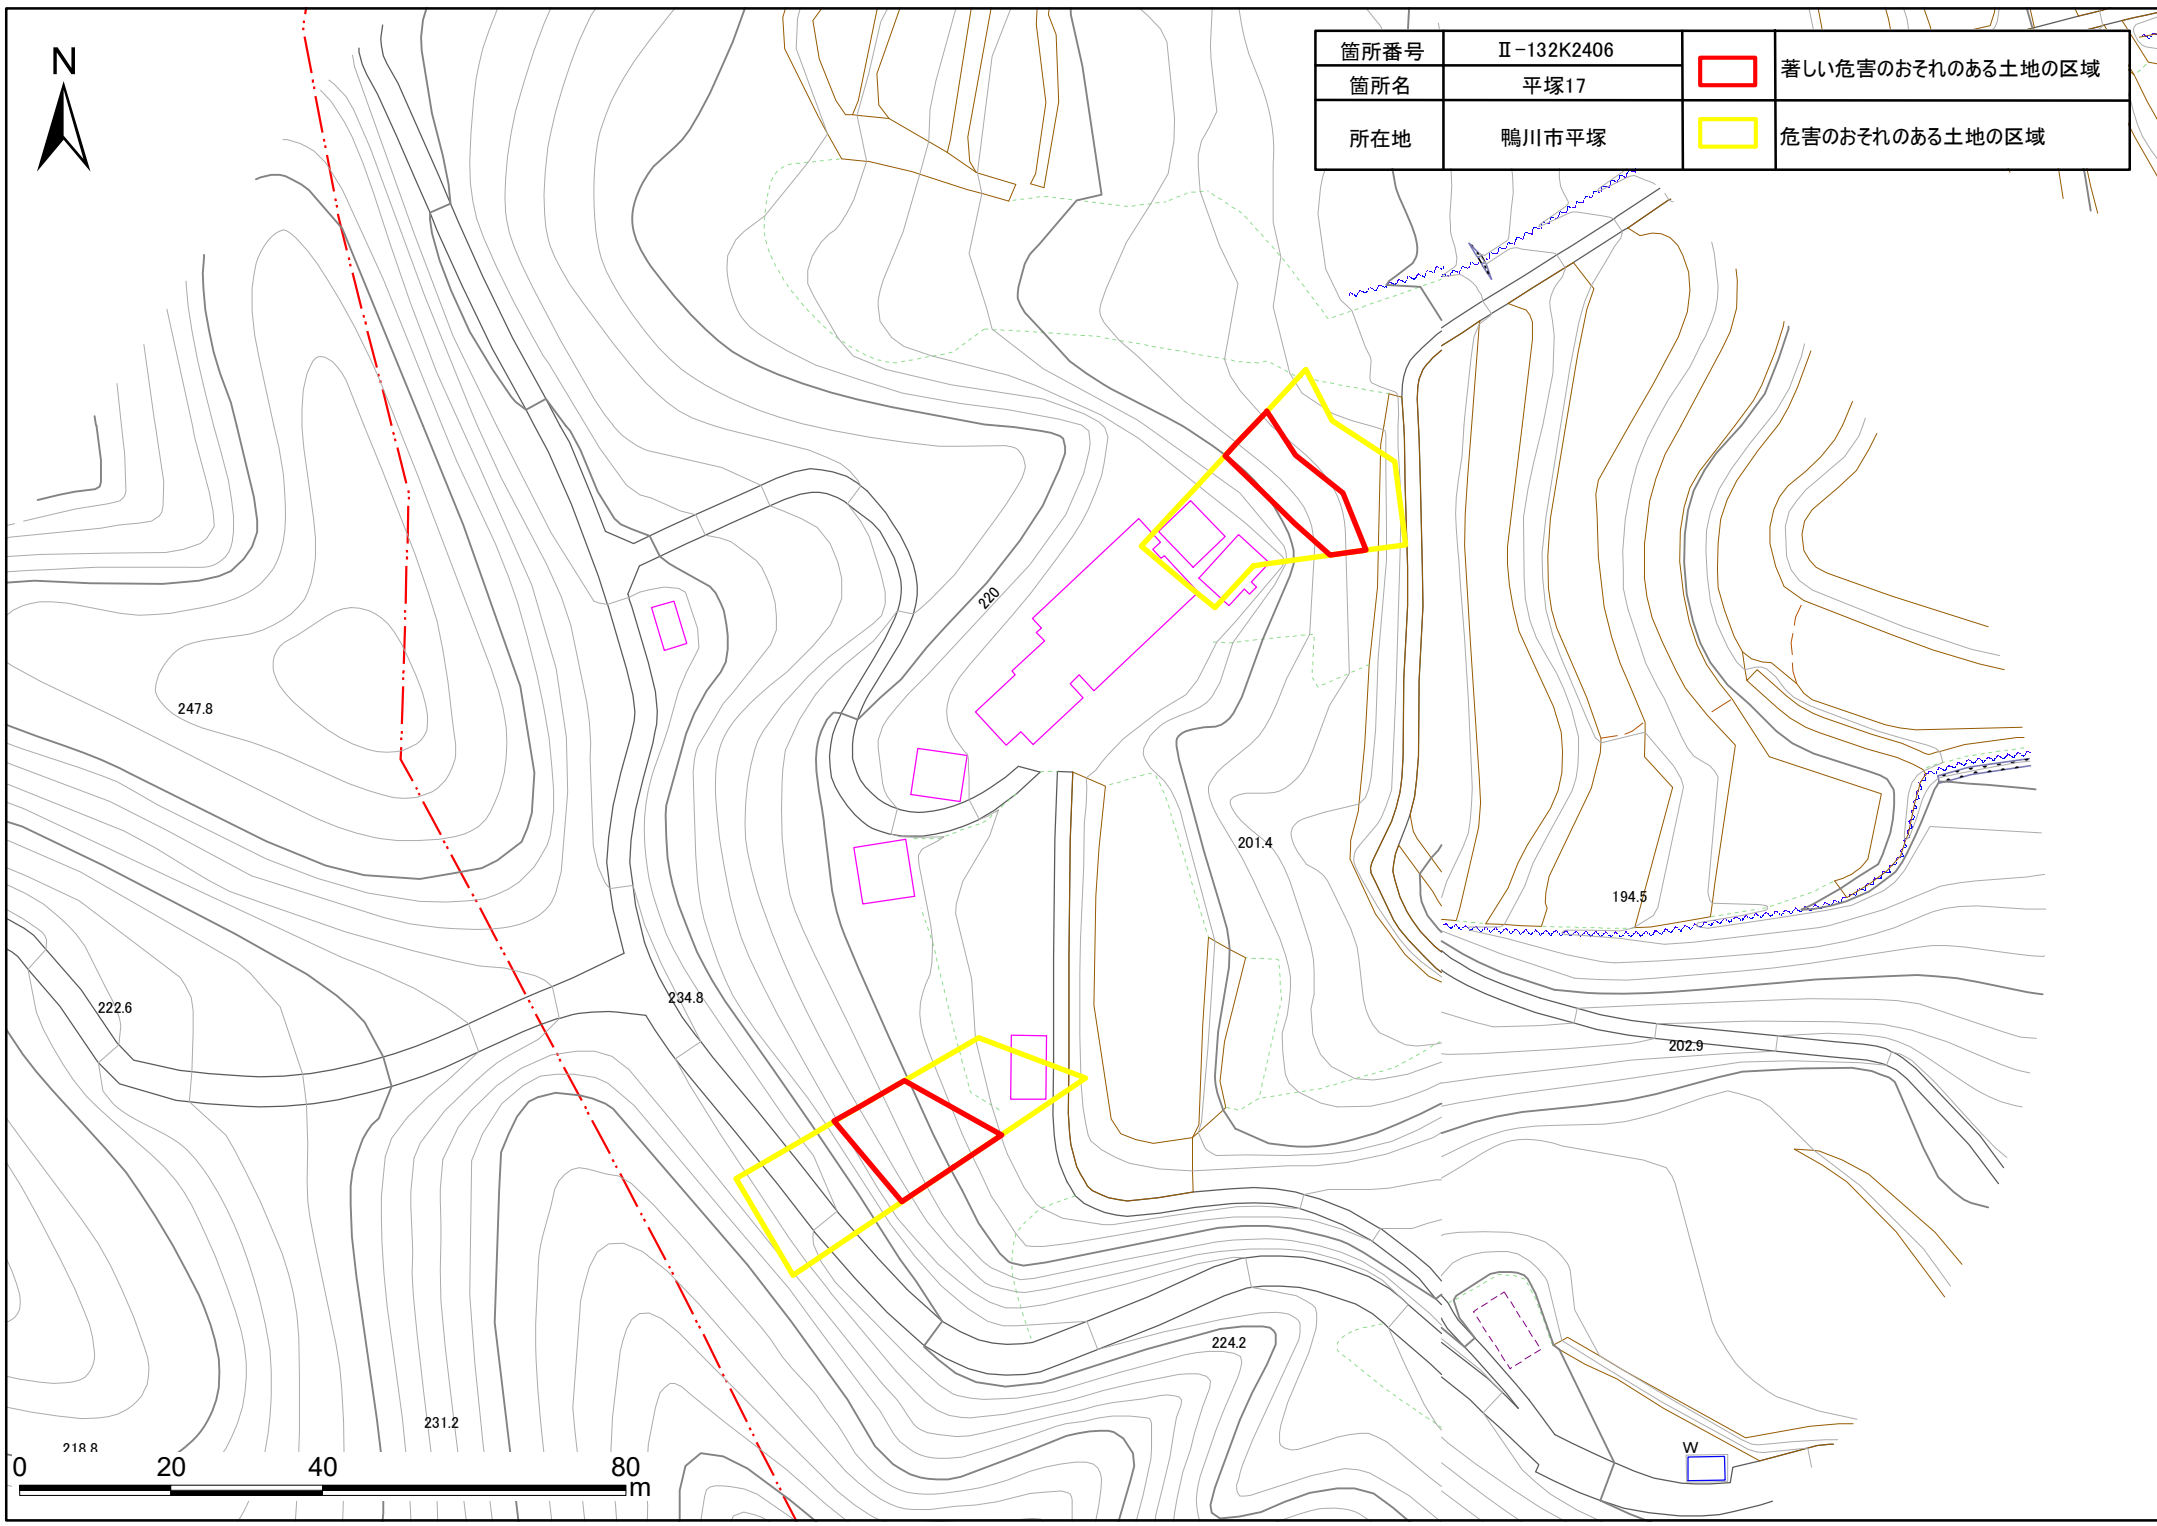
N

| 箇所番号 | Ⅱ-132K2406 | | 著しい危害のおそれのある土地の区域 |
|---|---|---|---|
| 箇所名 | 平塚17 | | |
| 所在地 | 鴨川市平塚 | | 危害のおそれのある土地の区域 |

220

247.8

201.4

194.5

222.6

234.8

202.9

224.2

231.2

218.8

W

0 20 40 80 m